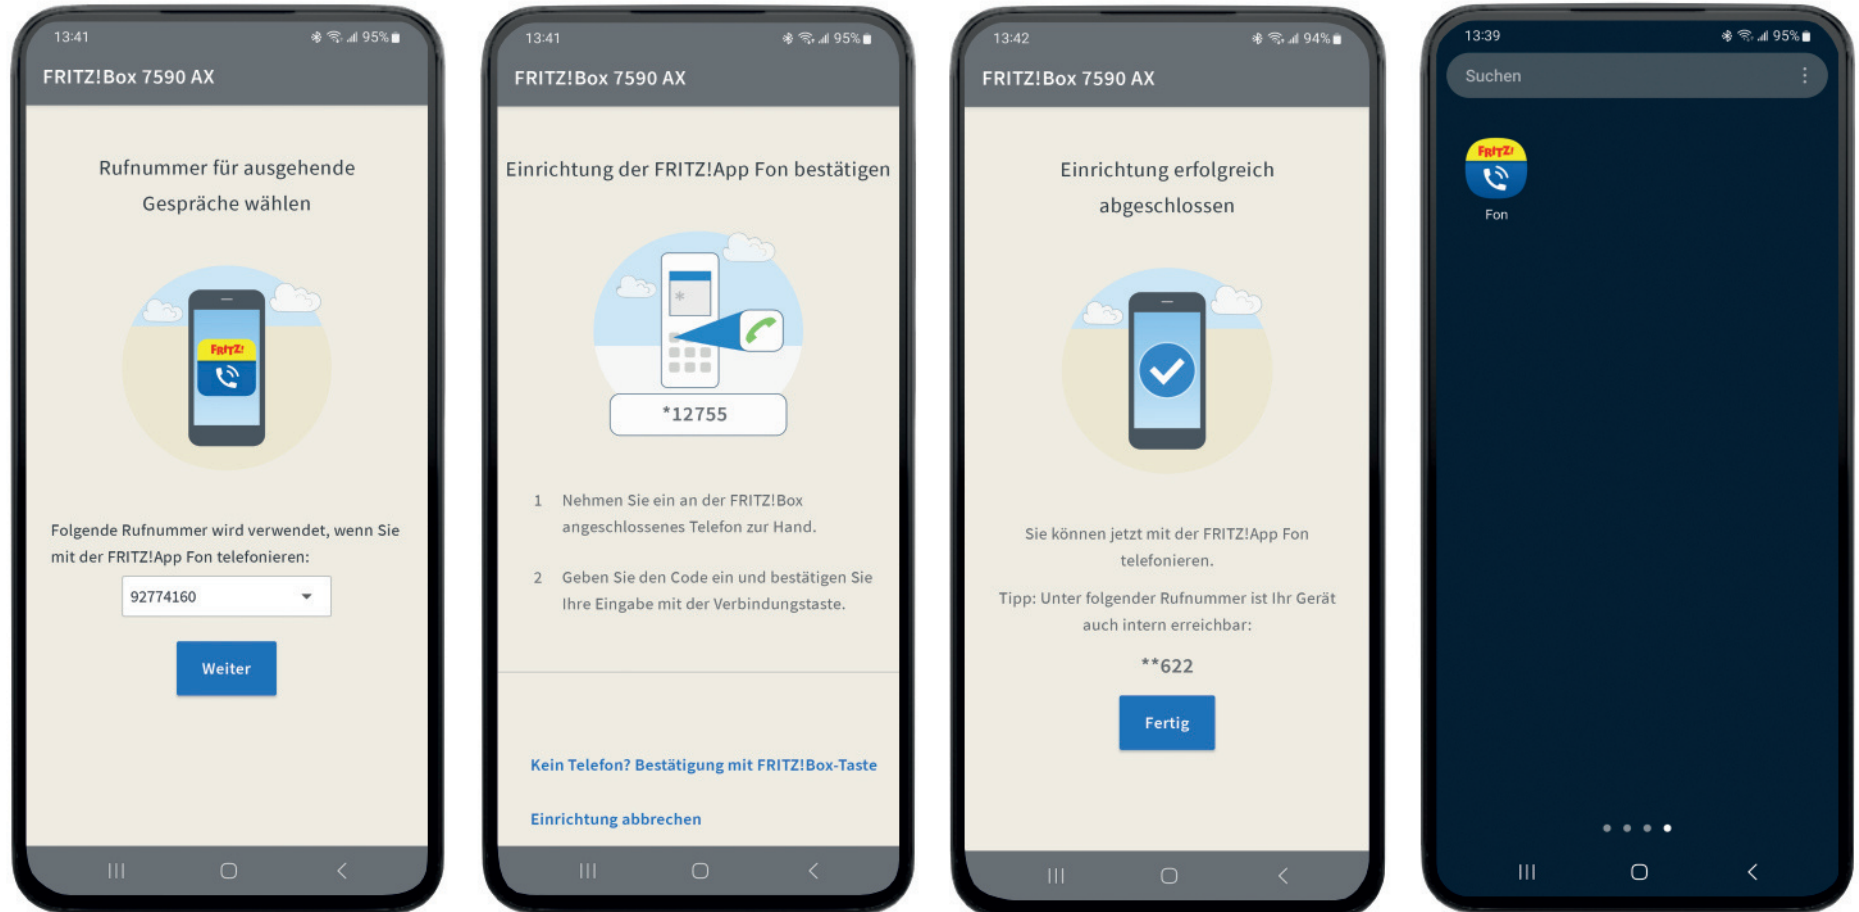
13:41 95%

FRITZ!Box 7590 AX

Rufnummer für ausgehende Gespräche wählen

FRITZ!

Folgende Rufnummer wird verwendet, wenn Sie mit der FRITZ!App Fon telefonieren:

92774160

Weiter

13:41 95%

FRITZ!Box 7590 AX

Einrichtung der FRITZ!App Fon bestätigen

*12755

1 Nehmen Sie ein an der FRITZ!Box angeschlossenes Telefon zur Hand.

2 Geben Sie den Code ein und bestätigen Sie Ihre Eingabe mit der Verbindungstaste.

Kein Telefon? Bestätigung mit FRITZ!Box-Taste

Einrichtung abbrechen

13:42 94%

FRITZ!Box 7590 AX

Einrichtung erfolgreich abgeschlossen

Sie können jetzt mit der FRITZ!App Fon telefonieren.

Tipp: Unter folgender Rufnummer ist Ihr Gerät auch intern erreichbar:

**622

Fertig

13:39 95%

Suchen

FRITZ!

Fon